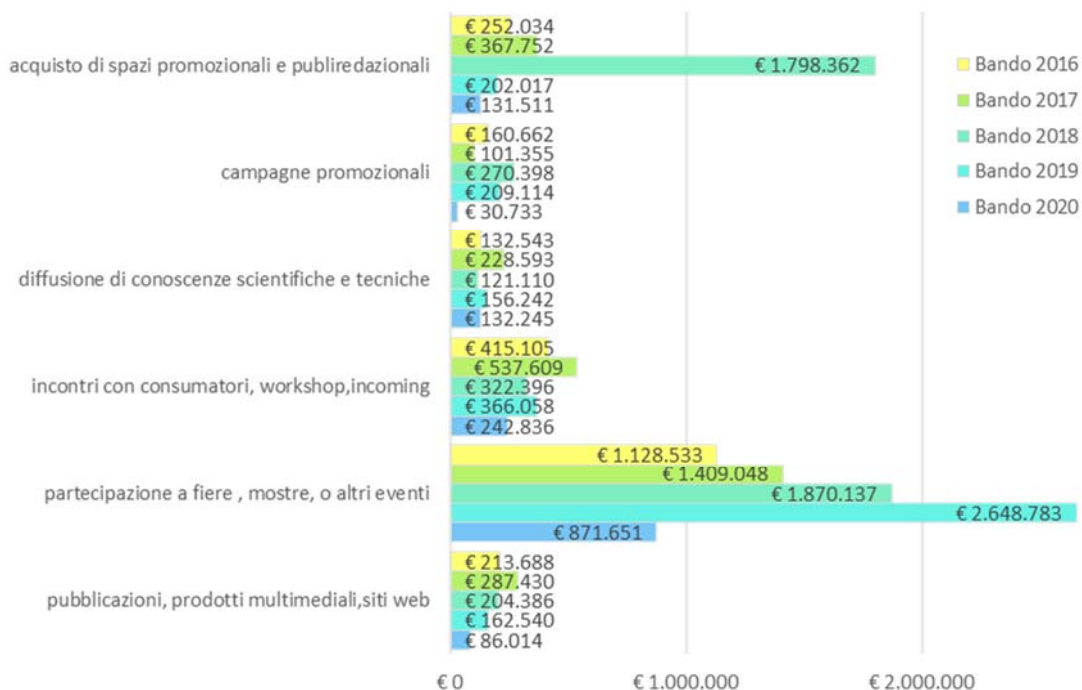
acquisto di spazi promozionali e publiredazionali
€ 252.034
€ 367.752
€ 1.798.362
€ 202.017
€ 131.511

campagne promozionali
€ 160.662
€ 101.355
€ 270.398
€ 209.114
€ 30.733

diffusione di conoscenze scientifiche e tecniche
€ 132.543
€ 228.593
€ 121.110
€ 156.242
€ 132.245

incontri con consumatori, workshop,incoming
€ 415.105
€ 537.609
€ 322.396
€ 366.058
€ 242.836

partecipazione a fiere , mostre, o altri eventi
€ 1.128.533
€ 1.409.048
€ 1.870.137
€ 2.648.783
€ 871.651

pubblicazioni, prodotti multimediali,siti web
€ 213.688
€ 287.430
€ 204.386
€ 162.540
€ 86.014

€ 0
€ 1.000.000
€ 2.000.000

Bando 2016
Bando 2017
Bando 2018
Bando 2019
Bando 2020